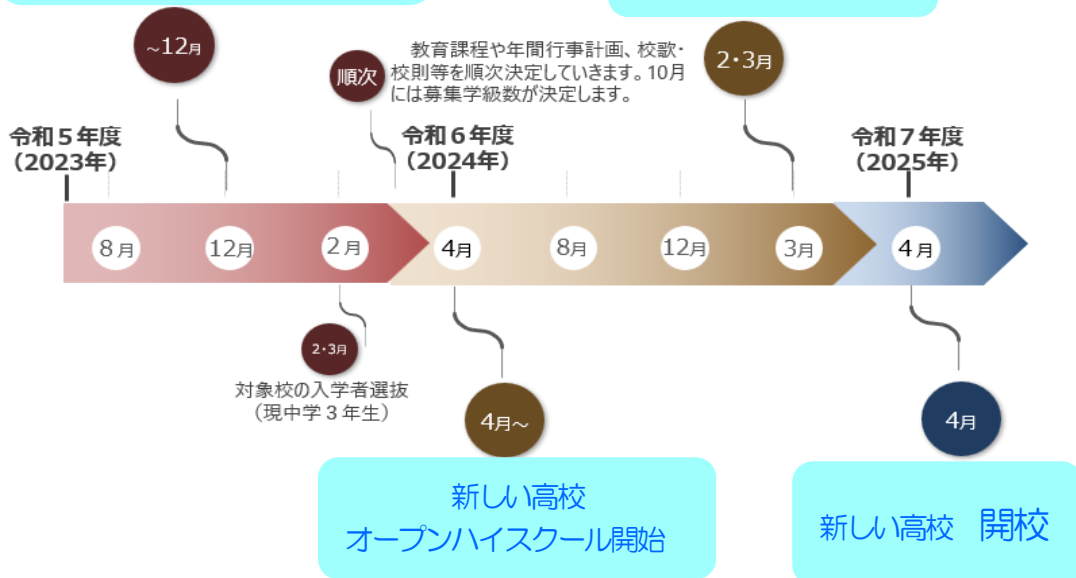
~12月

順次

教育課程や年間行事計画、校歌・校則等を順次決定していきます。10月には募集学級数が決定します。

2・3月

令和５年度
（2023年）

令和６年度
（2024年）

令和７年度
（2025年）

8月 12月 2月 4月 8月 12月 3月 4月

2・3月
対象校の入学者選抜
（現中学３年生）

4月~

4月

新しい高校
オープンハイスクール開始

新しい高校　開校